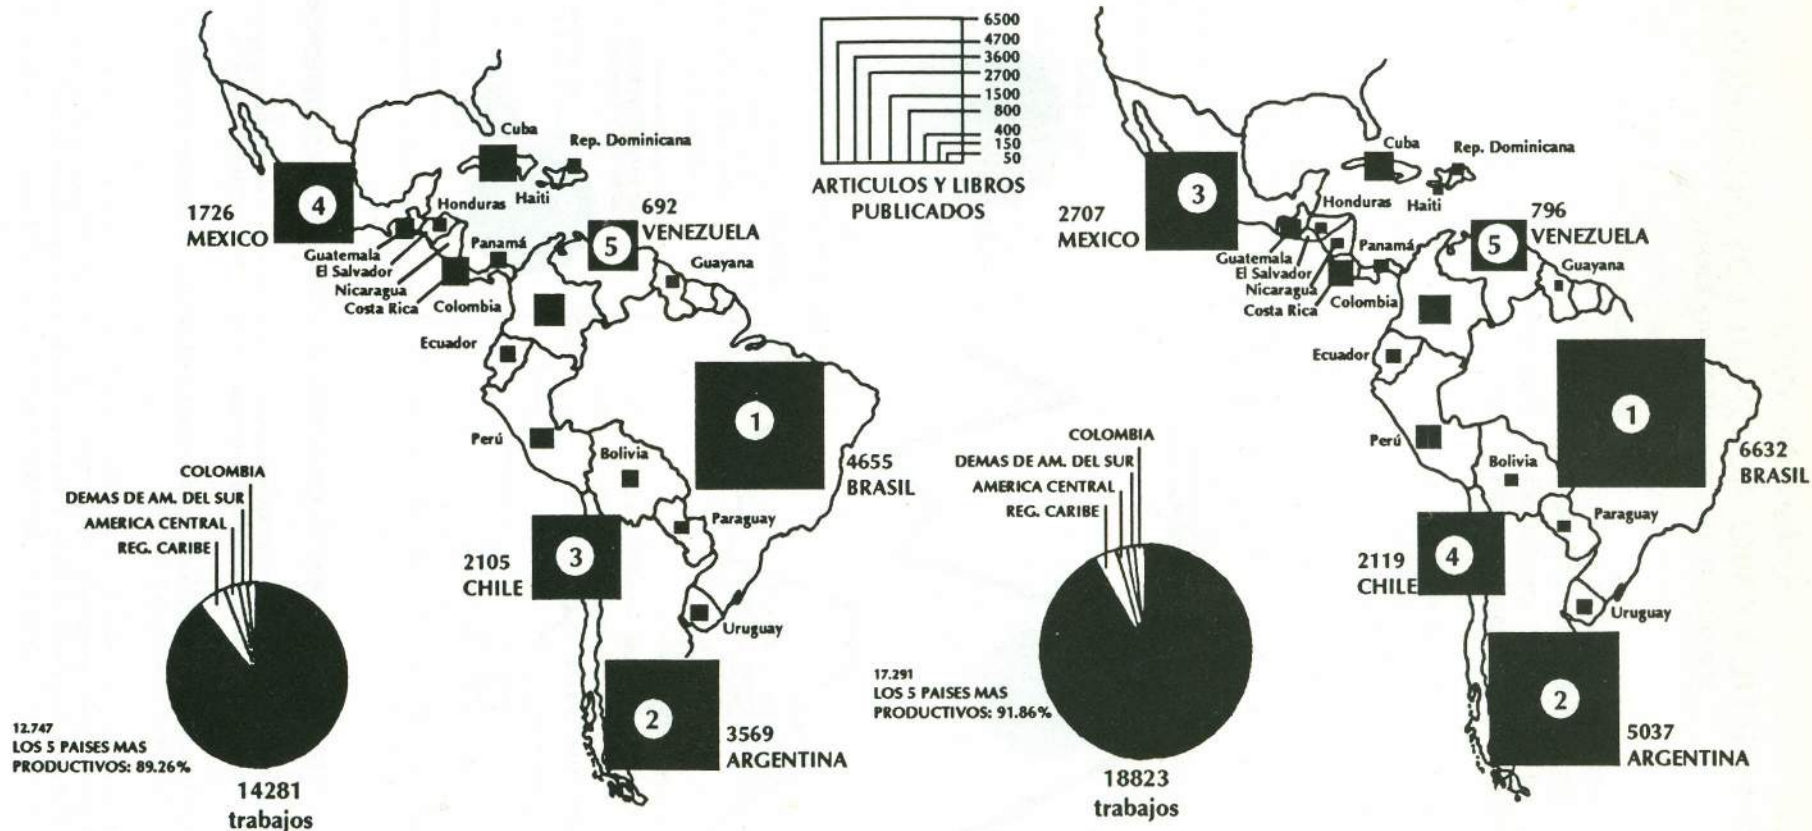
Cuba
Rep. Dominicana
Haiti
1726
MEXICO
4
Honduras
Guatemala
El Salvador
Nicaragua
Costa Rica
Panamá
Colombia
692
5
VENEZUELA
Guayana
Ecuador
1
4655
BRASIL
Perú
Bolivia
Paraguay
2105
CHILE
3
Uruguay
2
3569
ARGENTINA
COLOMBIA
DEMAS DE AM. DEL SUR
AMERICA CENTRAL
REG. CARIBE
12.747
LOS 5 PAISES MAS PRODUCTIVOS: 89.26%
14281
trabajos

6500
4700
3600
2700
1500
800
400
150
50
ARTICULOS Y LIBROS PUBLICADOS

COLOMBIA
DEMAS DE AM. DEL SUR
AMERICA CENTRAL
REG. CARIBE
17.291
LOS 5 PAISES MAS PRODUCTIVOS: 91.86%
18823
trabajos

Cuba
Rep. Dominicana
2707
MEXICO
3
Honduras
Haiti
Guatemala
El Salvador
Nicaragua
Costa Rica
Panamá
Colombia
796
5
VENEZUELA
Guayana
Ecuador
1
6632
BRASIL
Perú
Bolivia
Paraguay
2119
CHILE
4
Uruguay
2
5037
ARGENTINA